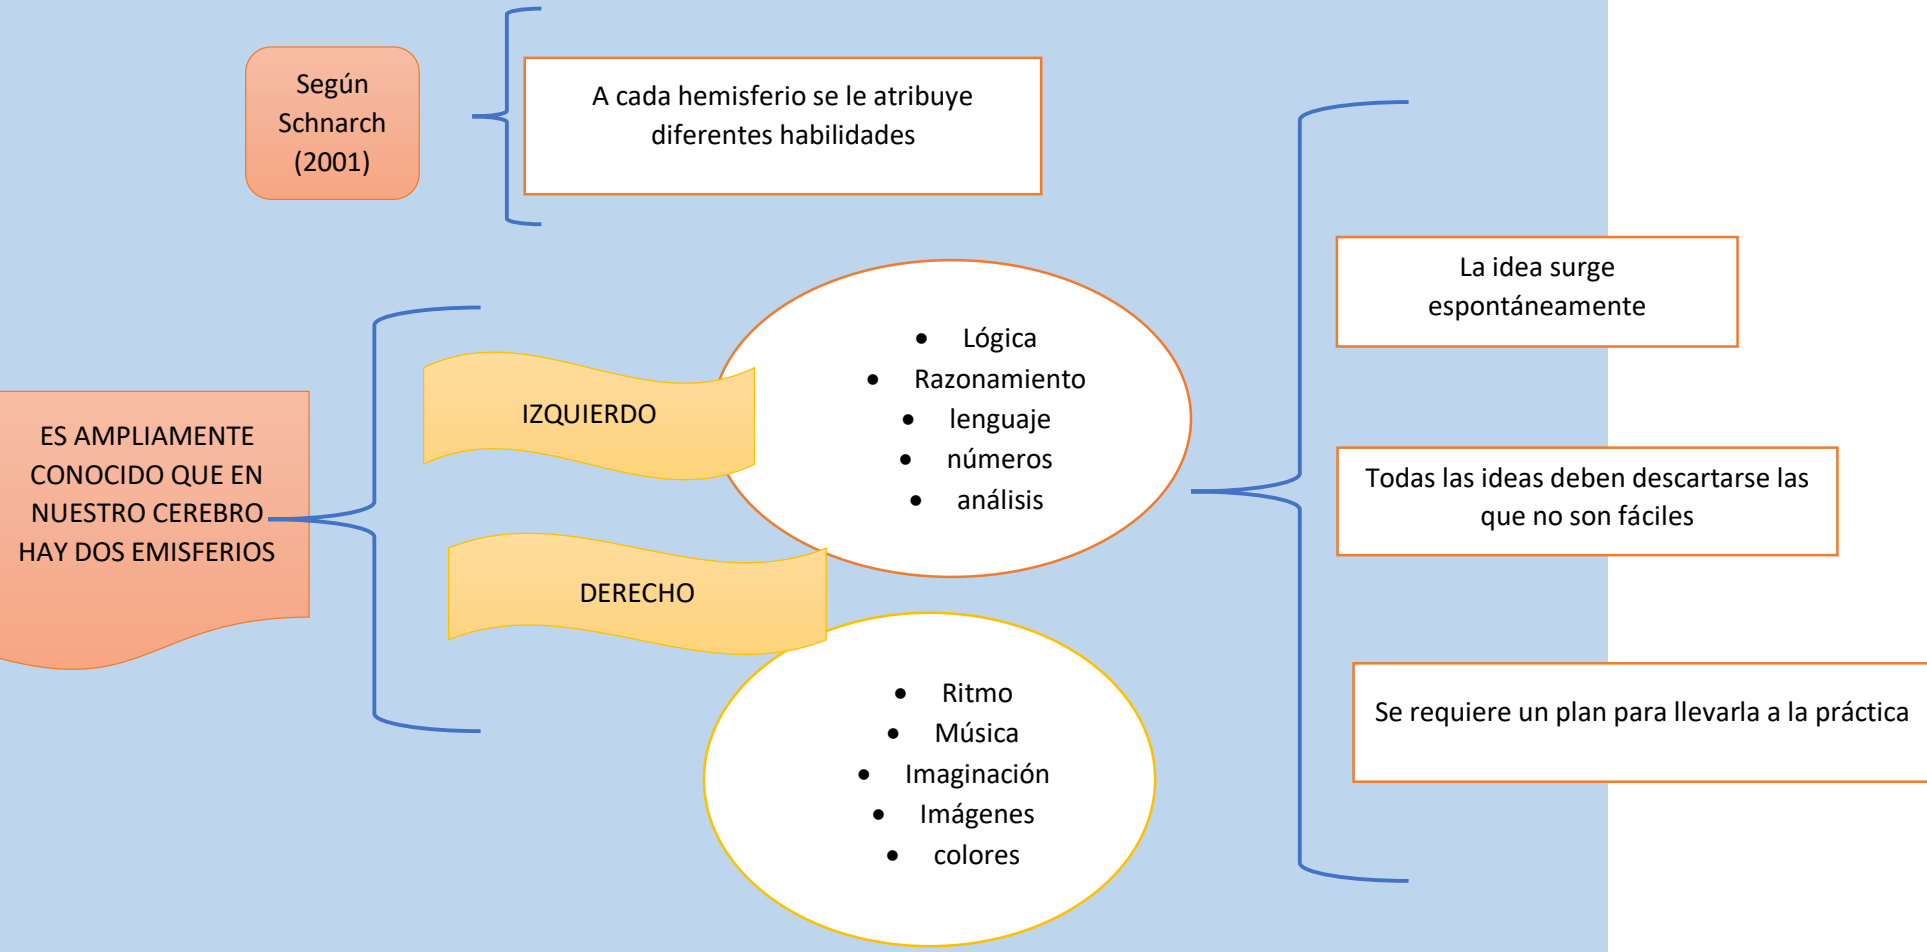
Según Schnarch (2001)

A cada hemisferio se le atribuye diferentes habilidades

ES AMPLIAMENTE CONOCIDO QUE EN NUESTRO CEREBRO HAY DOS EMISFERIOS

IZQUIERDO

- Lógica
- Razonamiento
- lenguaje
- números
- análisis

DERECHO

- Ritmo
- Música
- Imaginación
- Imágenes
- colores

La idea surge espontáneamente

Todas las ideas deben descartarse las que no son fáciles

Se requiere un plan para llevarla a la práctica